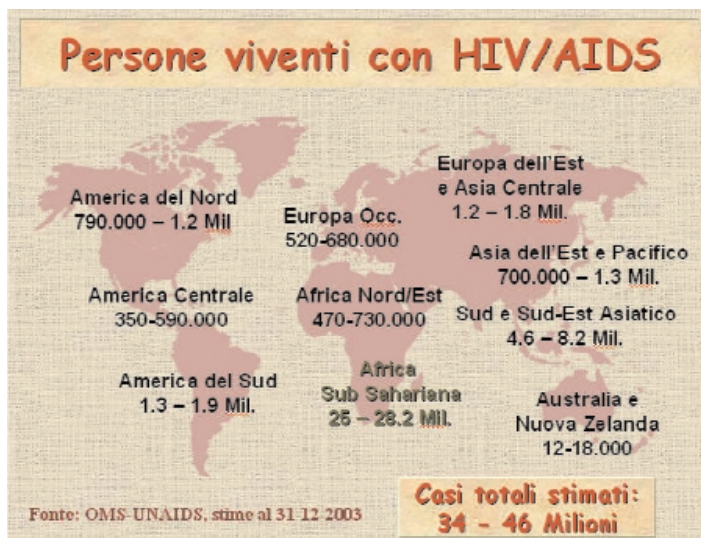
Persone viventi con HIV/AIDS

America del Nord
790.000 – 1.2 Mil

Europa Occ.
520-680.000

Europa dell'Est
e Asia Centrale
1.2 – 1.8 Mil.

Asia dell'Est e Pacifico
700.000 – 1.3 Mil.

America Centrale
350-590.000

Africa Nord/Est
470-730.000

Sud e Sud-Est Asiatico
4.6 – 8.2 Mil.

America del Sud
1.3 – 1.9 Mil.

Africa
Sub Sahariana
25 – 28.2 Mil.

Australia e
Nuova Zelanda
12-18.000

Fonte: OMS-UNAIDS, stime al 31-12-2003

Casi totali stimati:
34 - 46 Milioni